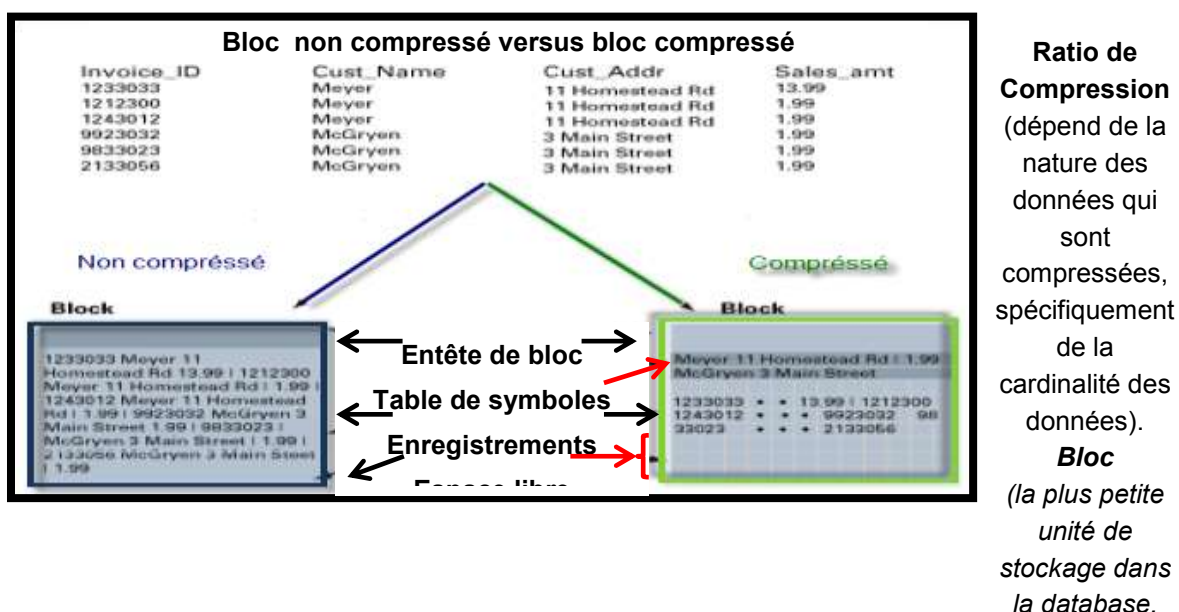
Bloc non compressé versus bloc compressé

| Invoice_ID | Cust_Name | Cust_Addr | Sales_amt |
|---|---|---|---|
| 1233033 | Meyer | 11 Homestead Rd | 13.99 |
| 1212300 | Meyer | 11 Homestead Rd | 1.99 |
| 1243012 | Meyer | 11 Homestead Rd | 1.99 |
| 9923032 | McGryen | 3 Main Street | 1.99 |
| 9833023 | McGryen | 3 Main Street | 1.99 |
| 2133056 | McGryen | 3 Main Street | 1.99 |

Non compressé

Compréssé

Block

1233033 Meyer 11 Homestead Rd 13.99 | 1212300 Meyer 11 Homestead Rd | 1.99 | 1243012 Meyer 11 Homestead Rd | 1.99 | 9923032 McGryen 3 Main Street 1.99 | 9833023 | McGryen 3 Main Street | 1.99 | 2133056 McGryen 3 Main Street | 1.99

Entête de bloc

Table de symboles

Enregistrements

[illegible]

Block

Meyer 11 Homestead Rd | 1.99
McGryen 3 Main Street

1233033 • • 13.99 | 1212300
1243012 • • • 9923032 98
33023 • • • 2133056

Ratio de Compression (dépend de la nature des données qui sont compressées, spécifiquement de la cardinalité des données).

Bloc (la plus petite unité de stockage dans la database.